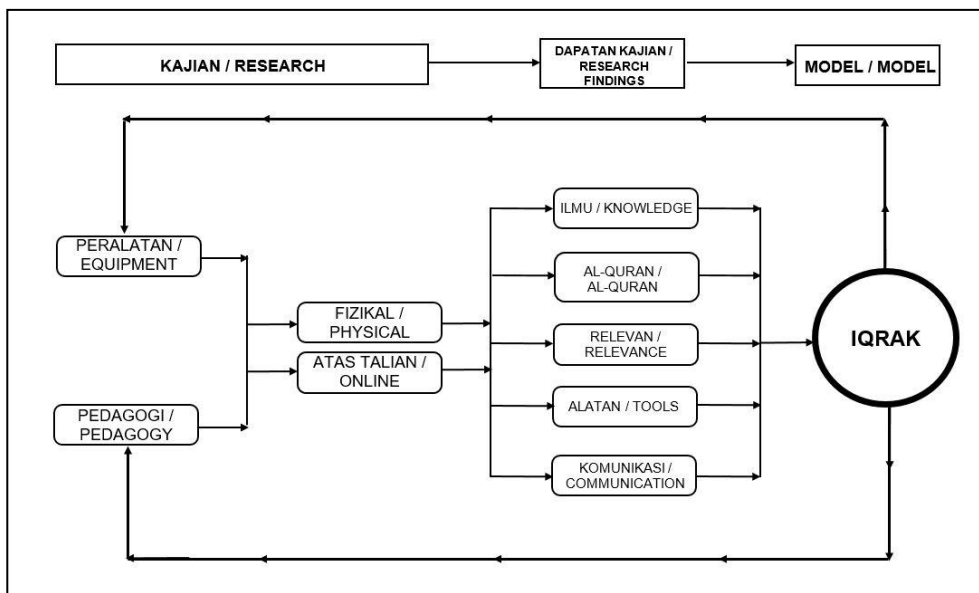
KAJIAN / RESEARCH

DAPATAN KAJIAN / RESEARCH FINDINGS

MODEL / MODEL

PERALATAN / EQUIPMENT

PEDAGOGI / PEDAGOGY

FIZIKAL / PHYSICAL

ATAS TALIAN / ONLINE

ILMU / KNOWLEDGE

AL-QURAN / AL-QURAN

RELEVAN / RELEVANCE

ALATAN / TOOLS

KOMUNIKASI / COMMUNICATION

IQRAK